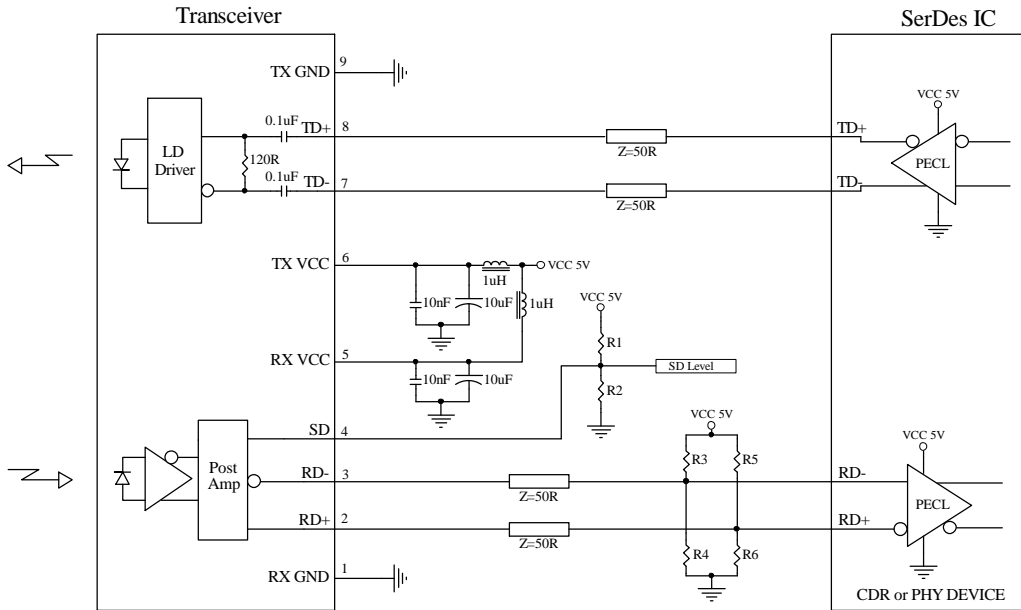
Transceiver

SerDes IC

TX GND 9

LD Driver

0.1uF TD+ 8

120R

0.1uF TD- 7

Z=50R

Z=50R

TD+

TD-

VCC 5V

PECL

TX VCC 6

1uH

VCC 5V

10nF

10uF

1uH

VCC 5V

R1

SD Level

R2

RX VCC 5

10nF

10uF

SD 4

Post Amp

RD- 3

RD+ 2

Z=50R

Z=50R

VCC 5V

R3

R5

R4

R6

VCC 5V

RD-

RD+

PECL

RX GND 1

CDR or PHY DEVICE